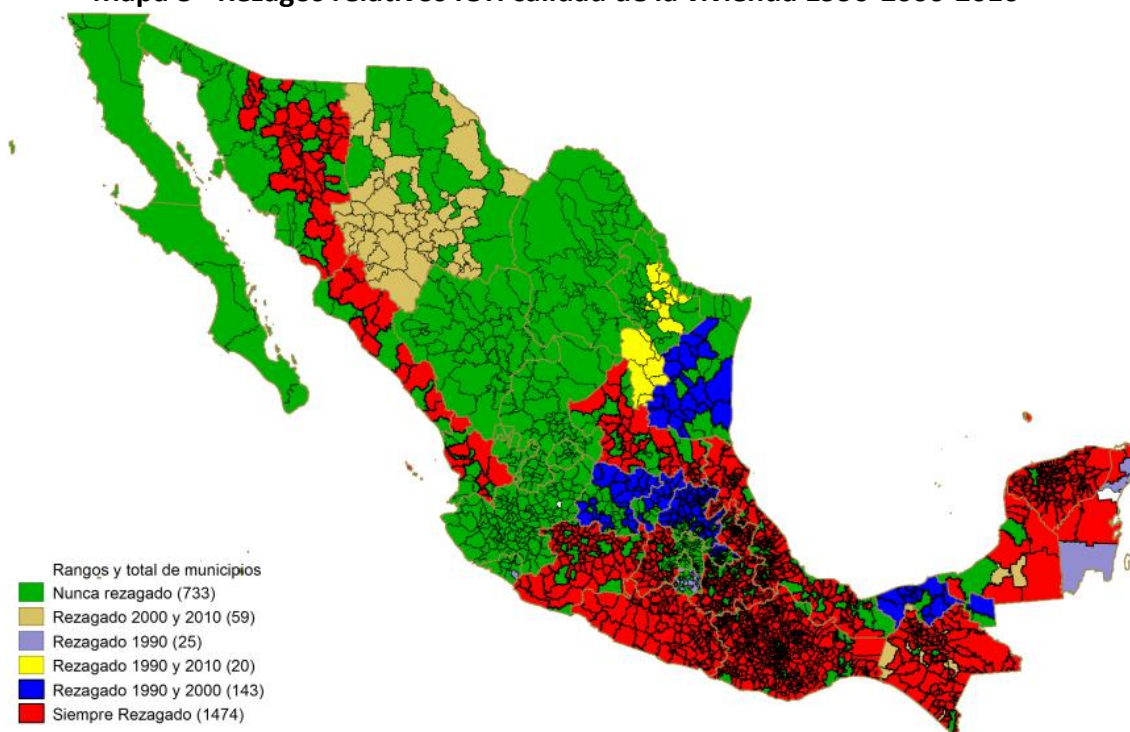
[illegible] 3 - Rezagos relativos ISV: calidad de la vivienda 1990-2000-2010

Rangos y total de municipios
Nunca rezagado (733)
Rezagado 2000 y 2010 (59)
Rezagado 1990 (25)
Rezagado 1990 y 2010 (20)
Rezagado 1990 y 2000 (143)
Siempre Rezagado (1474)